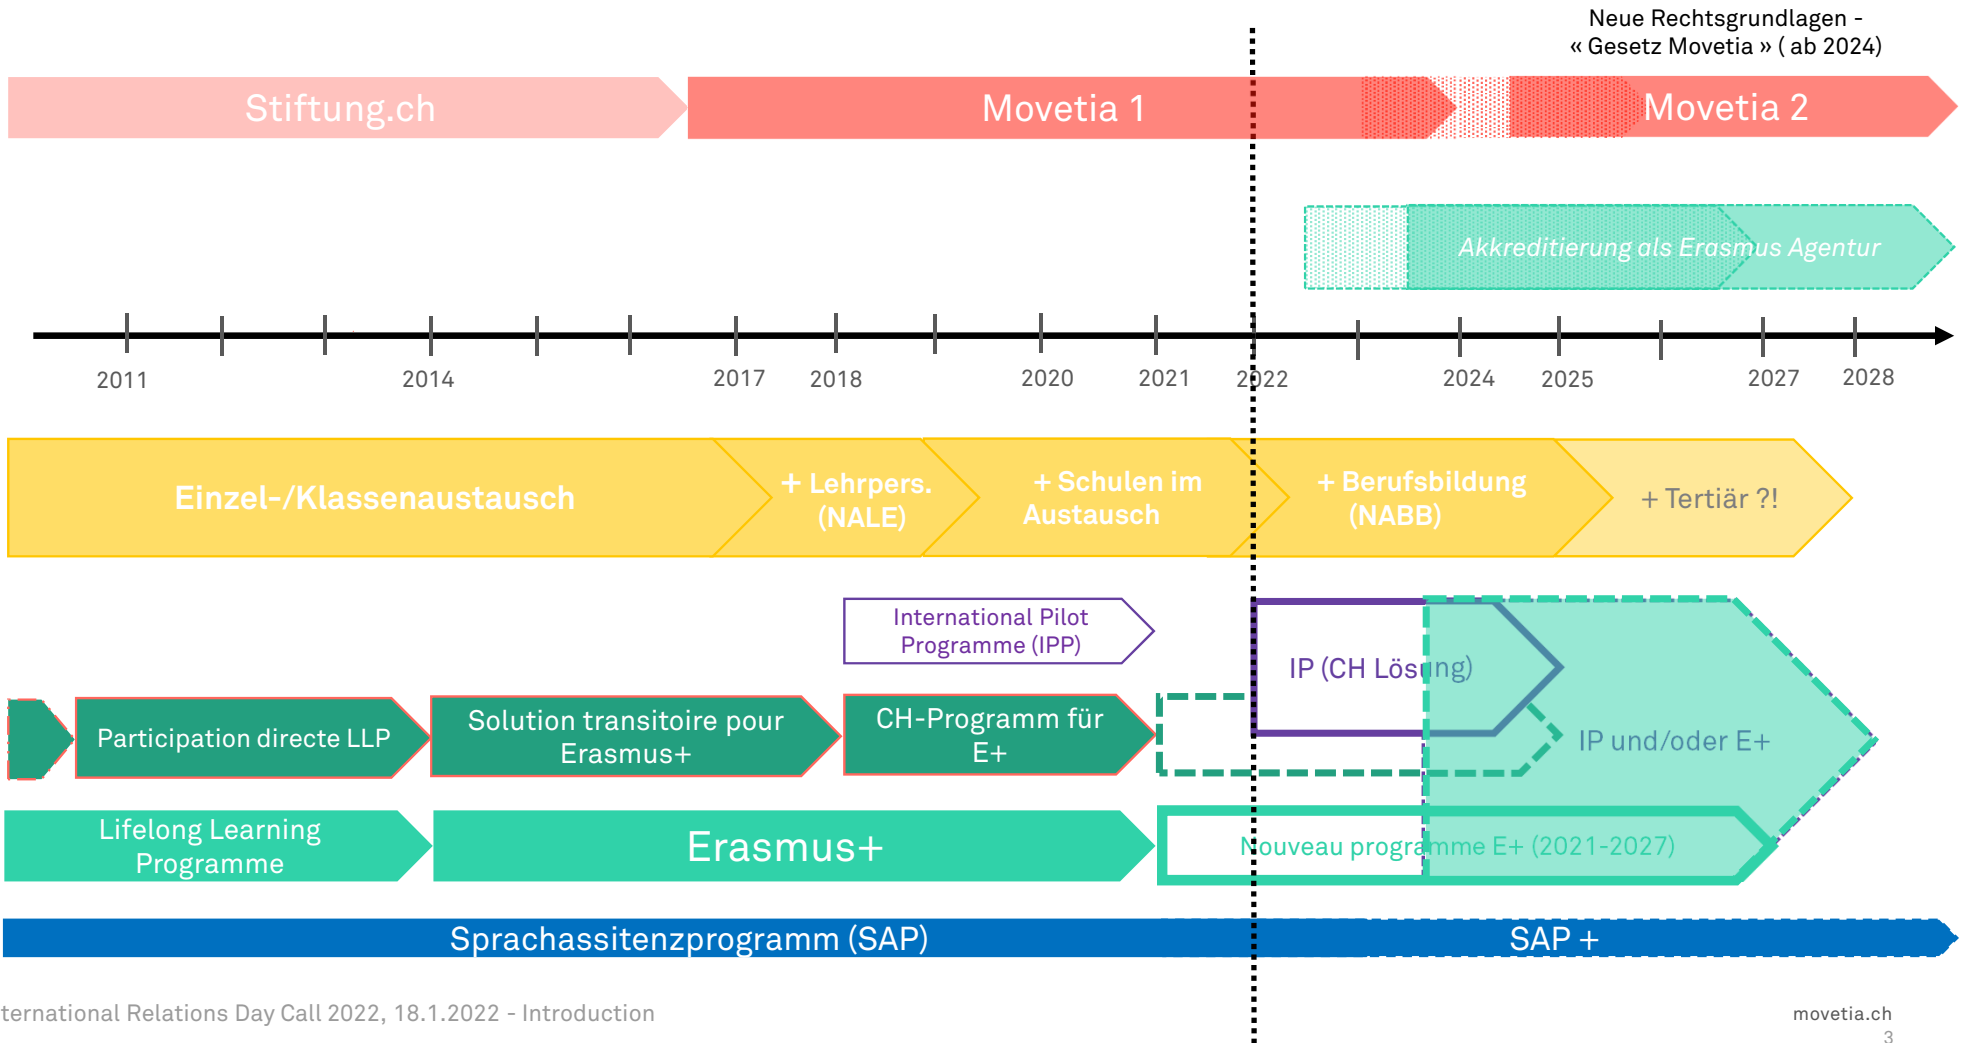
Neue Rechtsgrundlagen - « Gesetz Movetia » ( ab 2024)

Stiftung.ch

Movetia 1

Movetia 2

Akkreditierung als Erasmus Agentur

2011

2014

2017

2018

2020

2021

2022

2024

2025

2027

2028

Einzel-/Klassenaustausch

+ Lehrpers. (NALE)

+ Schulen im Austausch

+ Berufsbildung (NABB)

+ Tertiär ?!

International Pilot Programme (IPP)

IP (CH Lösung)

IP und/oder E+

Participation directe LLP

Solution transitoire pour Erasmus+

CH-Programm für E+

Lifelong Learning Programme

Erasmus+

Nouveau programme E+ (2021-2027)

Sprachassitenzprogramm (SAP)

SAP +

ternational Relations Day Call 2022, 18.1.2022 - Introduction

movetia.ch

3